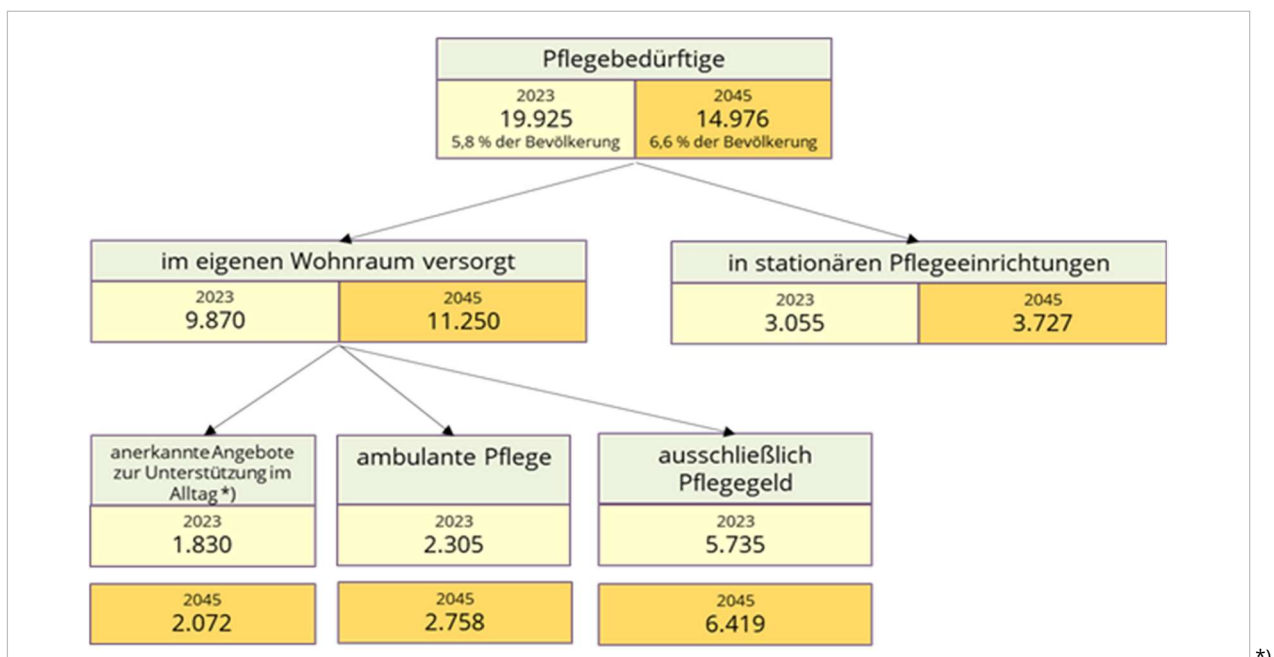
Pflegebedürftige

2023
19.925
5,8 % der Bevölkerung

2045
14.976
6,6 % der Bevölkerung

im eigenen Wohnraum versorgt

2023
9.870

2045
11.250

in stationären Pflegeeinrichtungen

2023
3.055

2045
3.727

anerkannte Angebote zur Unterstützung im Alltag *)

2023
1.830

2045
2.072

ambulante Pflege

2023
2.305

2045
2.758

ausschließlich Pflegegeld

2023
5.735

2045
6.419

*)